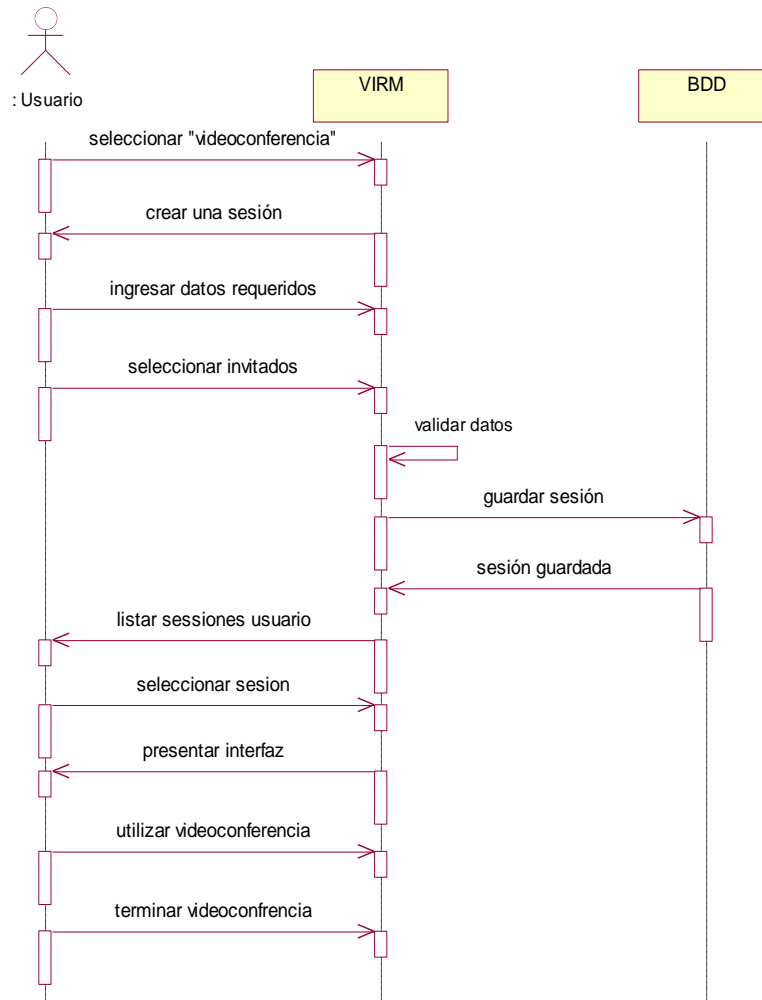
: Usuario

VIRM

BDD

seleccionar "videoconferencia"

crear una sesión

ingresar datos requeridos

seleccionar invitados

validar datos

guardar sesión

sesión guardada

listar sessiones usuario

seleccionar sesion

presentar interfaz

utilizar videoconferencia

terminar videoconfrencia